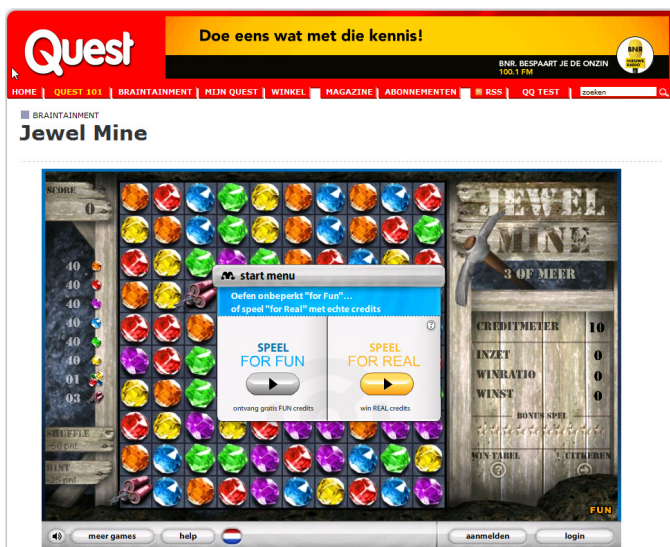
Quest

Doe eens wat met die kennis!

BNR. BESPAART JE DE ONZIN 100.1 FM

BNR NIEUWSRADIO

HOME | QUEST 101 | BRAINTAINMENT | MIJN QUEST | WINKEL | MAGAZINE | ABONNEMENTEN | RSS | QQ TEST | zoeken

BRAINTAINMENT

Jewel Mine

SCORE 0

40
40
40
40
40
40
01
03

SHUFFLE
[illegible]

HINT
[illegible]

start menu

Oefen onbeperkt "for Fun"...
of speel "for Real" met echte credits

SPEEL FOR FUN
ontvang gratis FUN credits

SPEEL FOR REAL
win REAL credits

JEWEL MINE

3 OF MEER

CREDITMETER 10
INZET 0
WINRATIO 0
WINST 0

BONUS SPEL

WIN-TABEL

UITKEREN

FUN

meer games | help | aanmelden | login